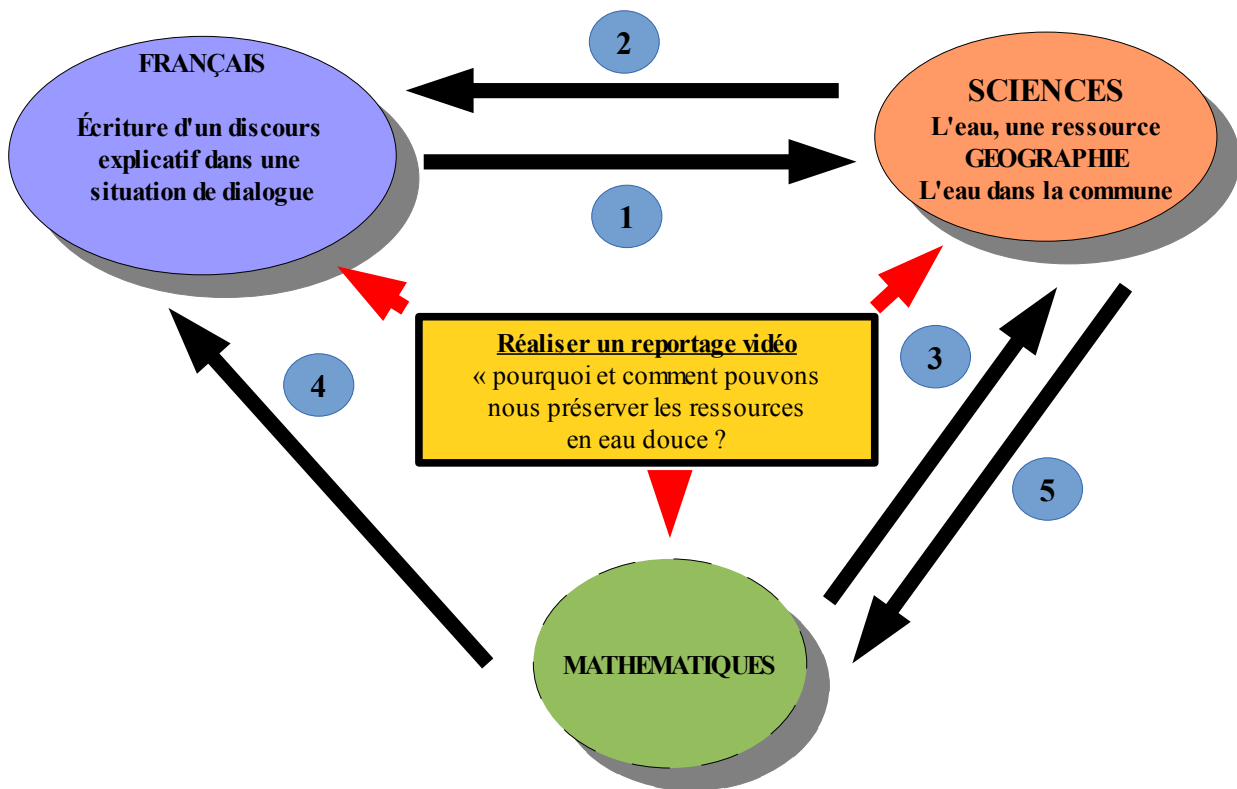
FRANÇAIS

Écriture d'un discours explicatif dans une situation de dialogue

2

SCIENCES
L'eau, une ressource
GEOGRAPHIE
L'eau dans la commune

1

Réaliser un reportage vidéo
« pourquoi et comment pouvons nous préserver les ressources en eau douce ?

3

4

5

MATHEMATIQUES